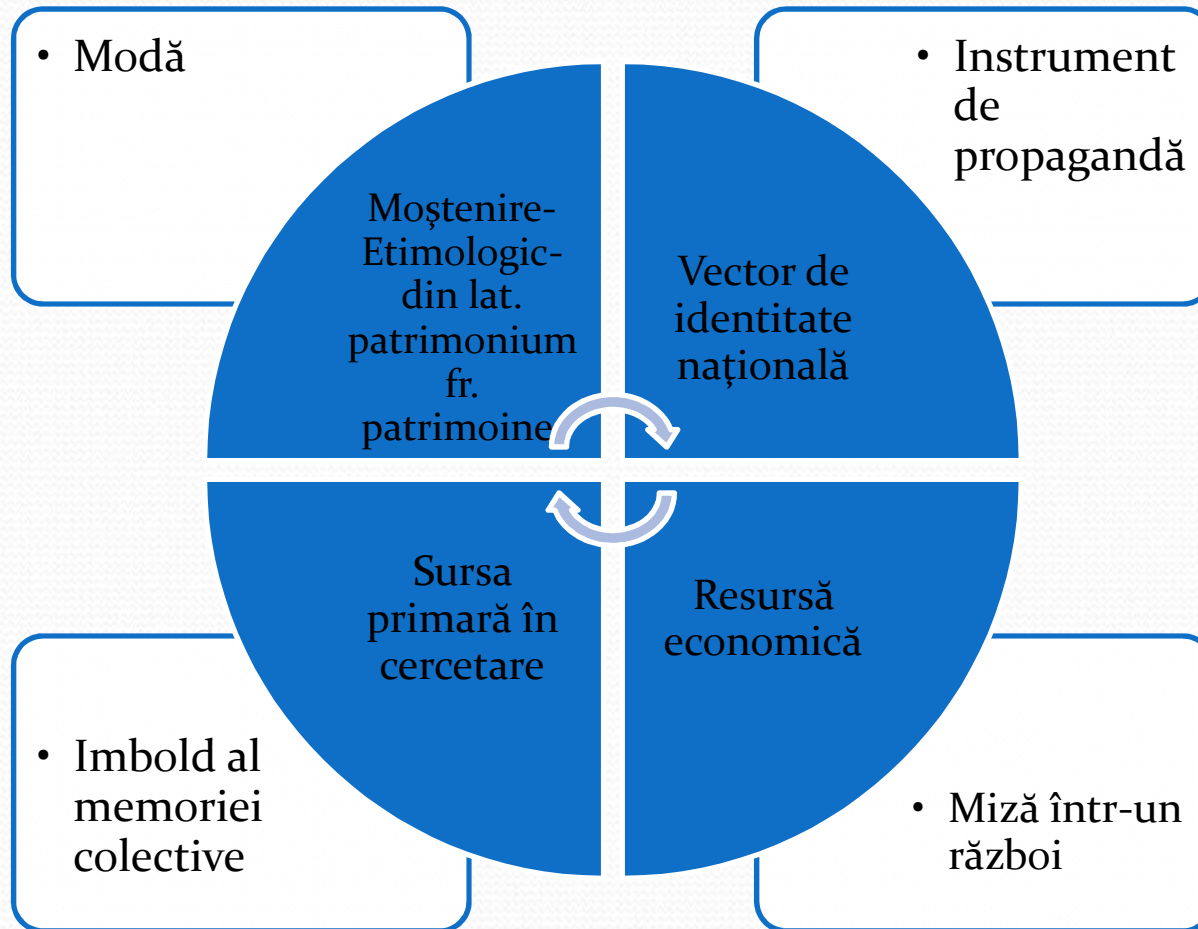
• Modă

• Instrument de propagandă

Moştenire-Etimologic-din lat. patrimonium fr. patrimoine

Vector de identitate națională

Sursa primară în cercetare

Resursă economică

• Imbold al memoriei colective

• Miză într-un război